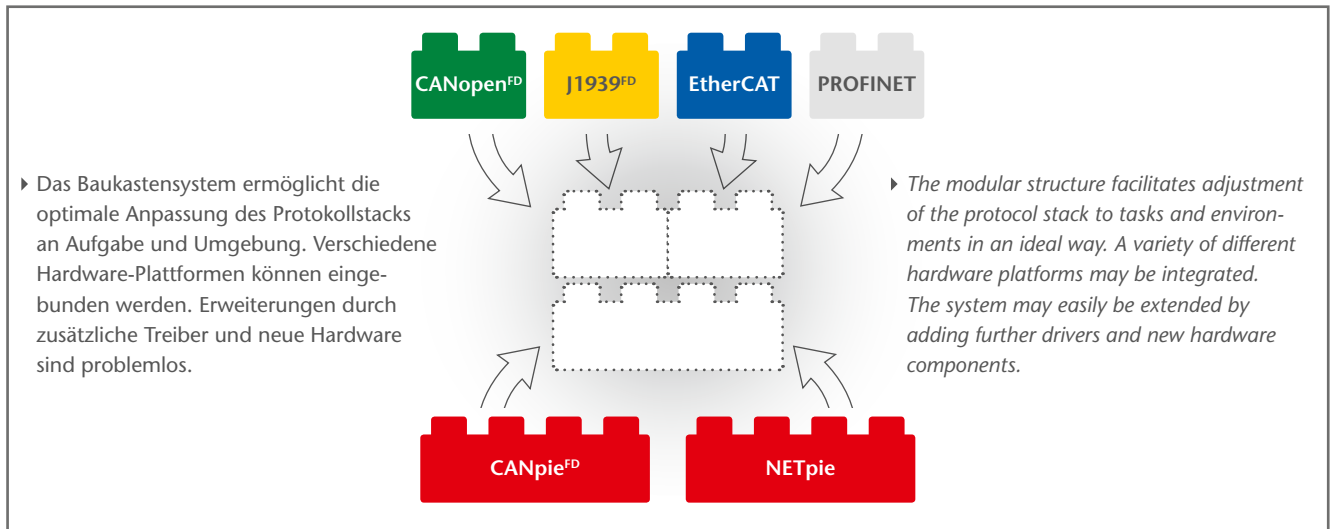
CANopen$^{FD}$

J1939$^{FD}$

EtherCAT

PROFINET

Das Baukastensystem ermöglicht die optimale Anpassung des Protokollstacks an Aufgabe und Umgebung. Verschiedene Hardware-Plattformen können eingebunden werden. Erweiterungen durch zusätzliche Treiber und neue Hardware sind problemlos.

The modular structure facilitates adjustment of the protocol stack to tasks and environments in an ideal way. A variety of different hardware platforms may be integrated. The system may easily be extended by adding further drivers and new hardware components.

CANpie$^{FD}$

NETpie